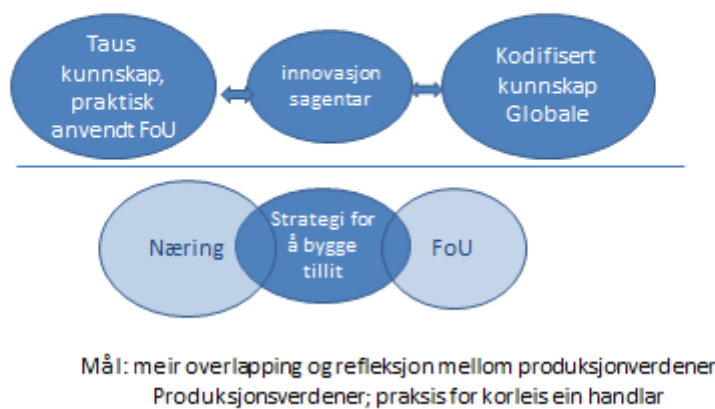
Taus kunnskap, praktisk anvendt FoU

innovasjon sagentar

Kodifisert kunnskap Globale

Næring

Strategi for å bygge tillit

FoU

Mål: meir overlapping og refleksjon mellom produksjonverdener
Produksjonsverdener; praksis for korleis ein handlar